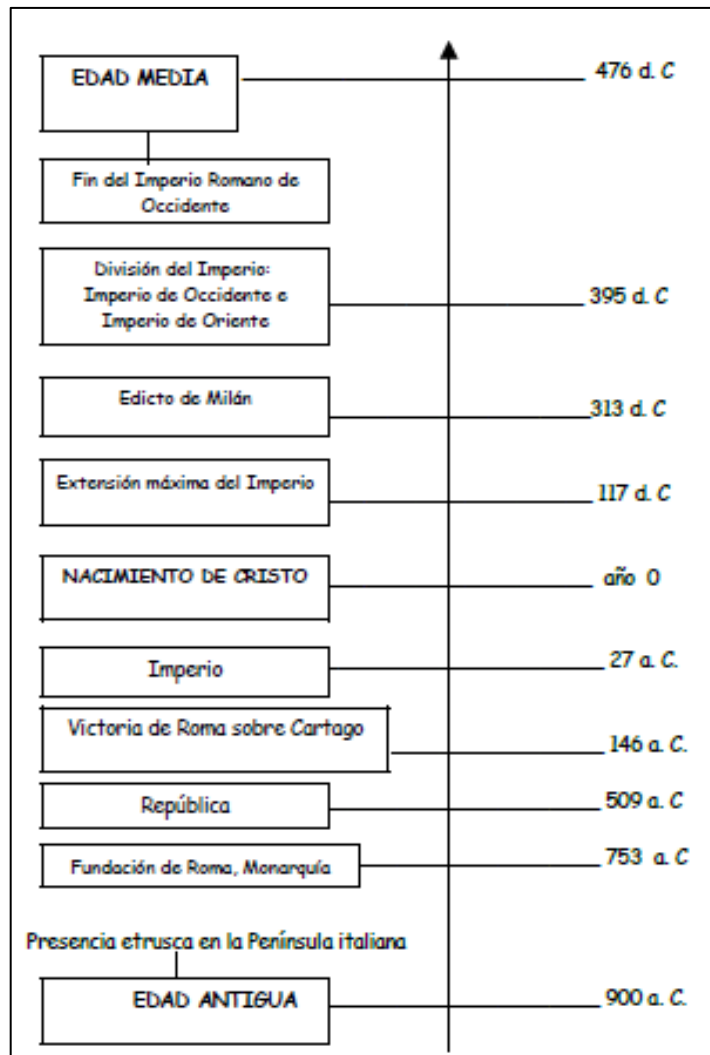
EDAD MEDIA

476 d. C

Fin del Imperio Romano de Occidente

División del Imperio: Imperio de Occidente e Imperio de Oriente

395 d. C

Edicto de Milán

313 d. C

Extensión máxima del Imperio

117 d. C

NACIMIENTO DE CRISTO

año 0

Imperio

27 a. C.

Victoria de Roma sobre Cartago

146 a. C.

República

509 a. C

Fundación de Roma, Monarquía

753 a. C

Presencia etrusca en la Península italiana

EDAD ANTIGUA

900 a. C.